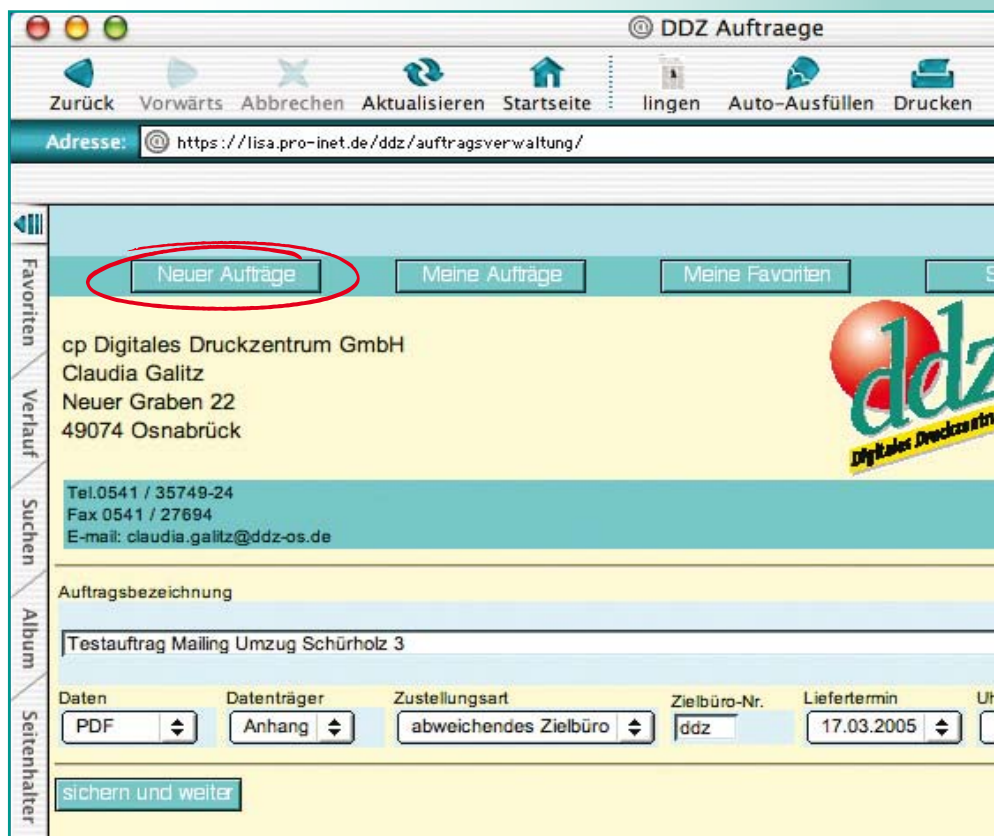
DDZ Auftraege

Zurück Vorwärts Abbrechen Aktualisieren Startseite lingen Auto-Ausfüllen Drucken

Adresse: https://lisa.pro-inet.de/ddz/auftragsverwaltung/

Favoriten Verlauf Suchen Album Seitenhalter

Neuer Aufträge Meine Aufträge Meine Favoriten S

cp Digitales Druckzentrum GmbH
Claudia Galitz
Neuer Graben 22
49074 Osnabrück

ddz Digitales Druckzentr

Tel.0541 / 35749-24
Fax 0541 / 27694
E-mail: claudia.galitz@ddz-os.de

Auftragsbezeichnung

Testauftrag Mailing Umzug Schürholz 3

| Daten | Datenträger | Zustellungsart | Zielbüro-Nr. | Liefertermin | Uh |
|---|---|---|---|---|---|
| PDF | Anhang | abweichendes Zielbüro | ddz | 17.03.2005 | |

sichern und weiter